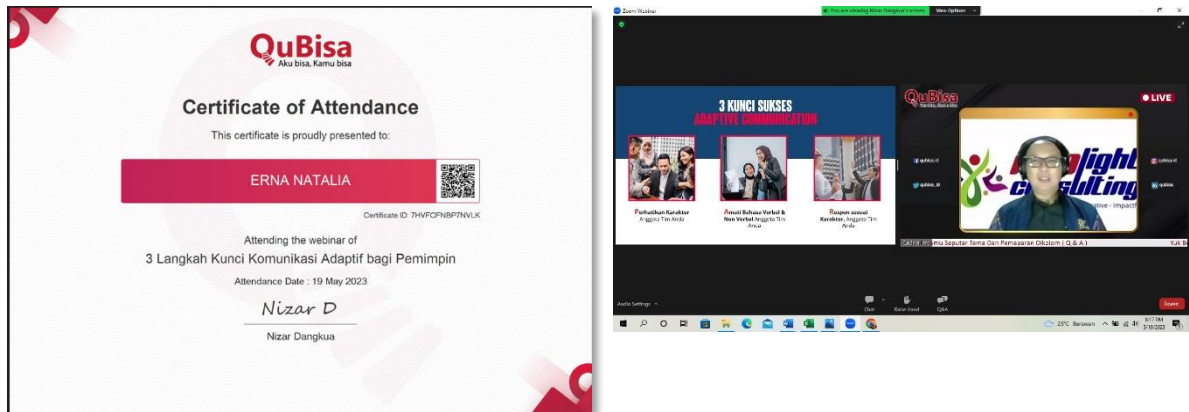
QuBisa
Aku bisa, Kamu bisa

Certificate of Attendance

This certificate is proudly presented to:

ERNA NATALIA

Certificate ID: 7HVFCFNBP7NVLK

Attending the webinar of
3 Langkah Kunci Komunikasi Adaptif bagi Pemimpin

Attendance Date : 19 May 2023

Nizar D

Nizar Dangkua

Zoom Webinar
You are viewing Nizar Dangkua's screen
View Options

3 KUNCI SUKSES
ADAPTIVE COMMUNICATION

Perhatikan Karakter Anggota Tim Anda

Amati Bahasa Verbal & Non Verbal Anggota Tim Anda

Respon sesuai Karakter Anggota Tim Anda

QuBisa
LIVE
qubisa.id
qubisa_id
qubisa.id
qubisa

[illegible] mu Seputar Tema Dan Pemaparan Diklat (Q & A)

Audio Settings
Chat
Raise Hand
Q&A
Leave

25°C Berawan
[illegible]